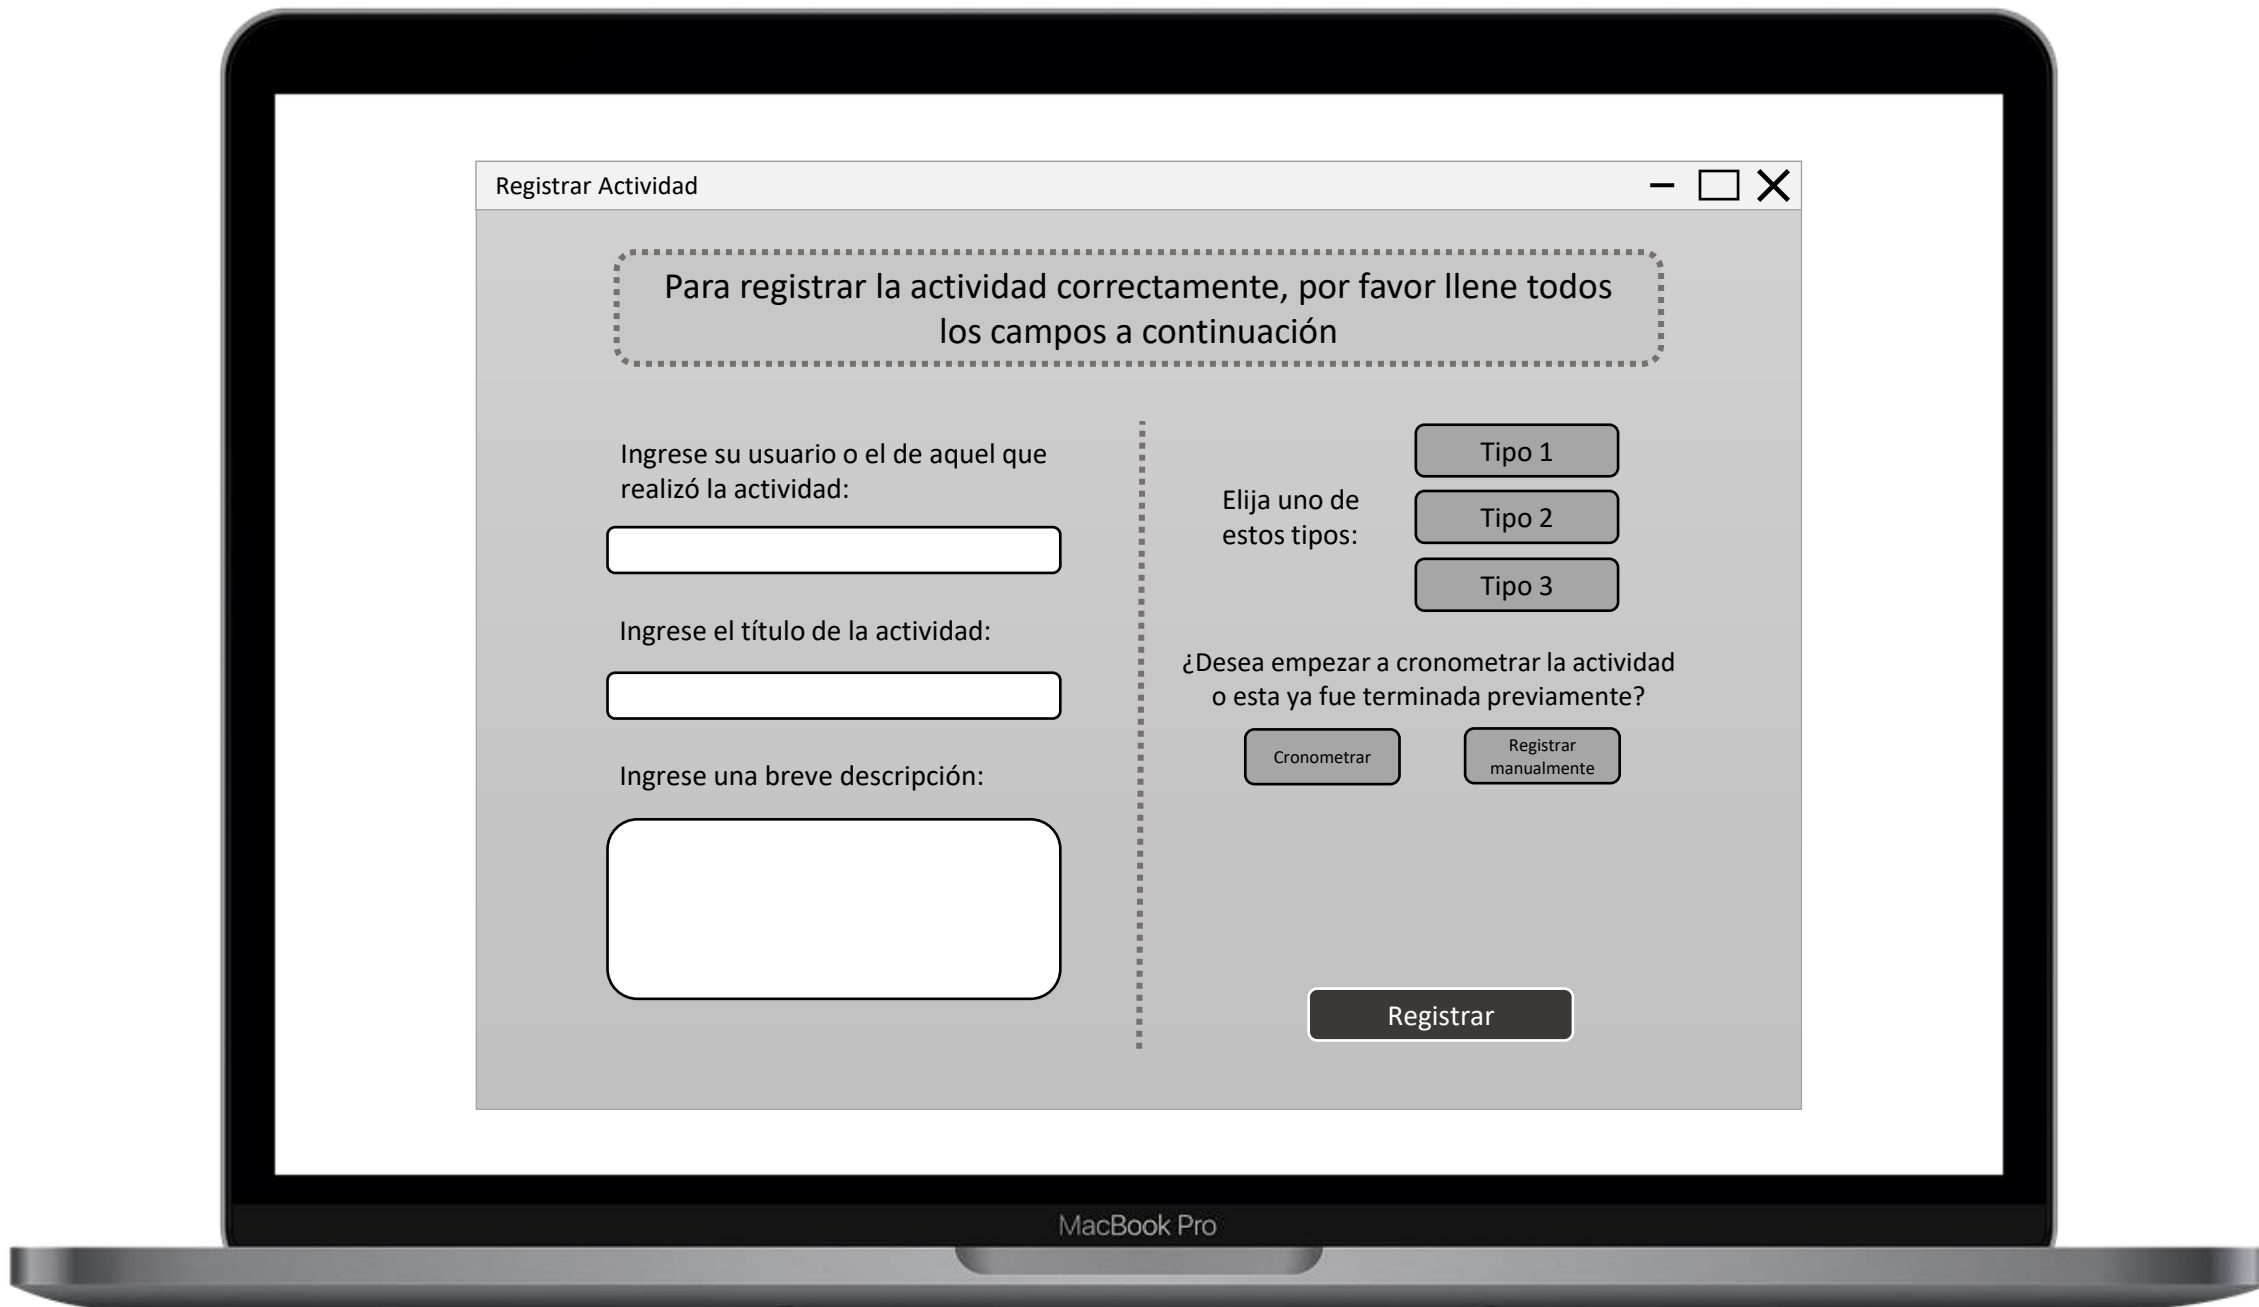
Registrar Actividad

Para registrar la actividad correctamente, por favor llene todos los campos a continuación

Ingrese su usuario o el de aquel que realizó la actividad:

Ingrese el título de la actividad:

Ingrese una breve descripción:

Elija uno de estos tipos:

Tipo 1

Tipo 2

Tipo 3

¿Desea empezar a cronometrar la actividad o esta ya fue terminada previamente?

Cronometrar

Registrar manualmente

Registrar

MacBook Pro